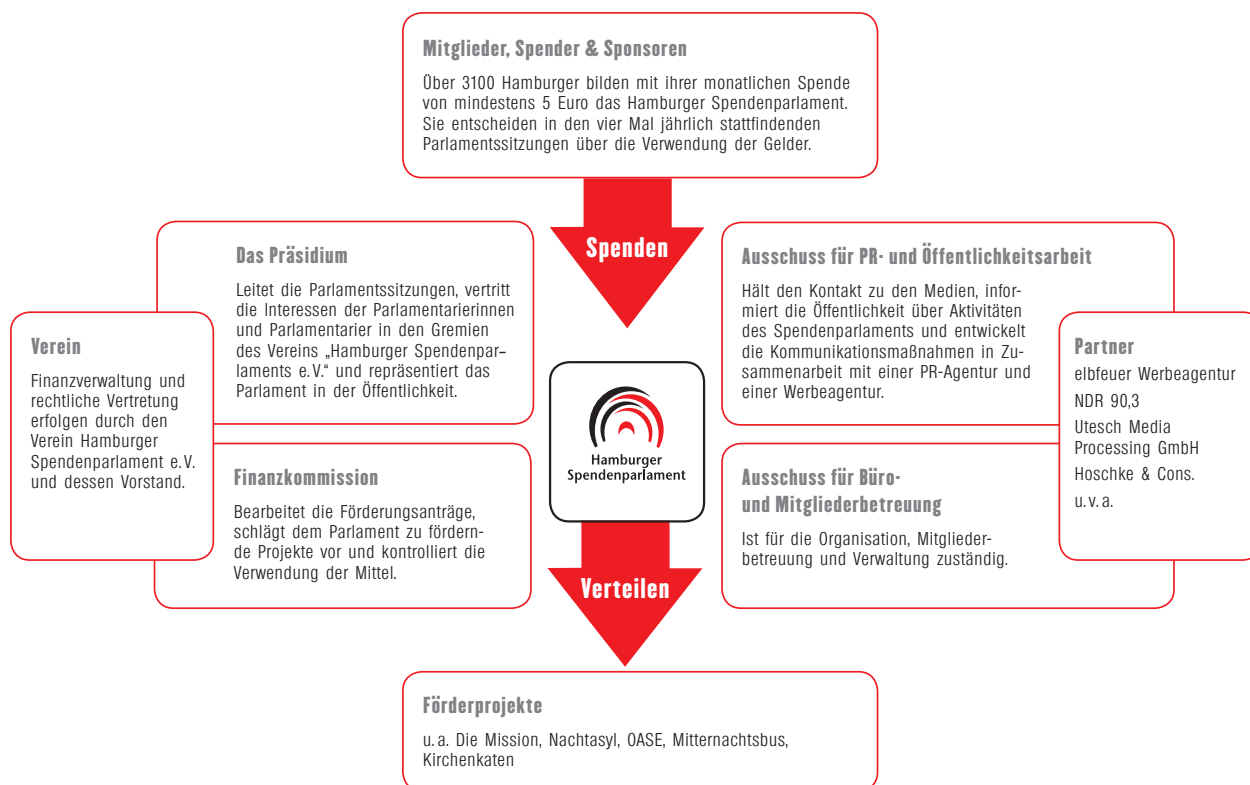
Mitglieder, Spender & Sponsoren

Über 3100 Hamburger bilden mit ihrer monatlichen Spende von mindestens 5 Euro das Hamburger Spendenparlament. Sie entscheiden in den vier Mal jährlich stattfindenden Parlamentssitzungen über die Verwendung der Gelder.

Spenden

Das Präsidium

Leitet die Parlamentssitzungen, vertritt die Interessen der Parlamentarierinnen und Parlamentarier in den Gremien des Vereins „Hamburger Spendenparlaments e.V." und repräsentiert das Parlament in der Öffentlichkeit.

Verein

Finanzverwaltung und rechtliche Vertretung erfolgen durch den Verein Hamburger Spendenparlament e.V. und dessen Vorstand.

Finanzkommission

Bearbeitet die Förderungsanträge, schlägt dem Parlament zu fördernde Projekte vor und kontrolliert die Verwendung der Mittel.

Hamburger Spendenparlament

Ausschuss für PR- und Öffentlichkeitsarbeit

Hält den Kontakt zu den Medien, informiert die Öffentlichkeit über Aktivitäten des Spendenparlaments und entwickelt die Kommunikationsmaßnahmen in Zusammenarbeit mit einer PR-Agentur und einer Werbeagentur.

Partner

elbfeuer Werbeagentur
NDR 90,3
Utesch Media Processing GmbH
Hoschke & Cons.
u.v.a.

Ausschuss für Büro- und Mitgliederbetreuung

Ist für die Organisation, Mitgliederbetreuung und Verwaltung zuständig.

Verteilen

Förderprojekte

u.a. Die Mission, Nachtasyl, OASE, Mitternachtsbus, Kirchenkaten